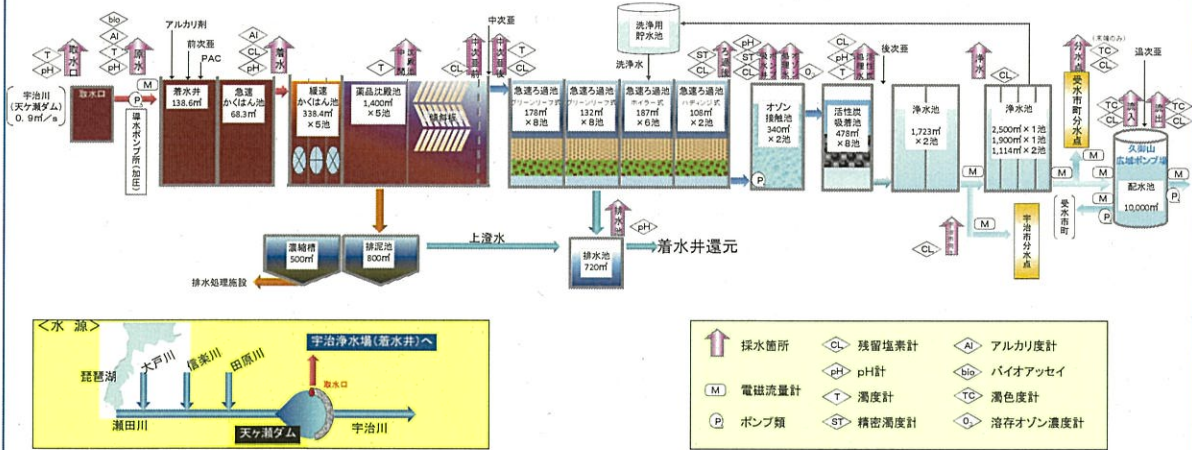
宇治川
(天ケ瀬ダム)
0.9㎥/s

取水口

導水ポンプ所(加圧)

T
pH
取水口

bio
Al
T
pH
原水

アルカリ剤
前次亜
PAC

着水井
138.6㎥

急速かくはん池
68.3㎥

Al
CL
pH
着水

緩速かくはん池
338.4㎥
×5池

薬品沈殿池
1,400㎥
×5池

傾斜板

中次亜
沈澱水

CL
T
ろ過水

急速ろ過池
グリーンリーフ式
178㎥
×8池

急速ろ過池
グリーンリーフ式
132㎥
×8池

急速ろ過池
ホイラー式
187㎥
×6池

急速ろ過池
ハディング式
108㎥
×2池

洗浄用貯水池
洗浄水

ST
pH
CL
T
O₃

オゾン接触池
340㎥
×2池

CL
pH
T

活性炭吸着池
478㎥
×8池

後次亜

浄水池
1,723㎥
×2池

浄水池
2,500㎥×1池
1,900㎥×1池
1,114㎥×2池

CL
T

分水
TC
CL
受水市町分水点

追次亜

TC
CL
流入
TC
流出

久御山広域ポンプ場
配水池
10,000㎥

受水市町

宇治市分水点

CL

濃縮槽
500㎥

排泥池
800㎥

上澄水

排水池
720㎥

pH

着水井還元

排水処理施設

<水 源>
琵琶湖
大戸川
信楽川
田原川
瀬田川
天ケ瀬ダム
取水口
宇治川
宇治浄水場(着水井)へ

採水箇所
M 電磁流量計
P ポンプ類
CL 残留塩素計
pH pH計
T 濁度計
ST 精密濁度計
Al アルカリ度計
bio バイオアッセイ
TC 濁色度計
O₃ 溶存オゾン濃度計